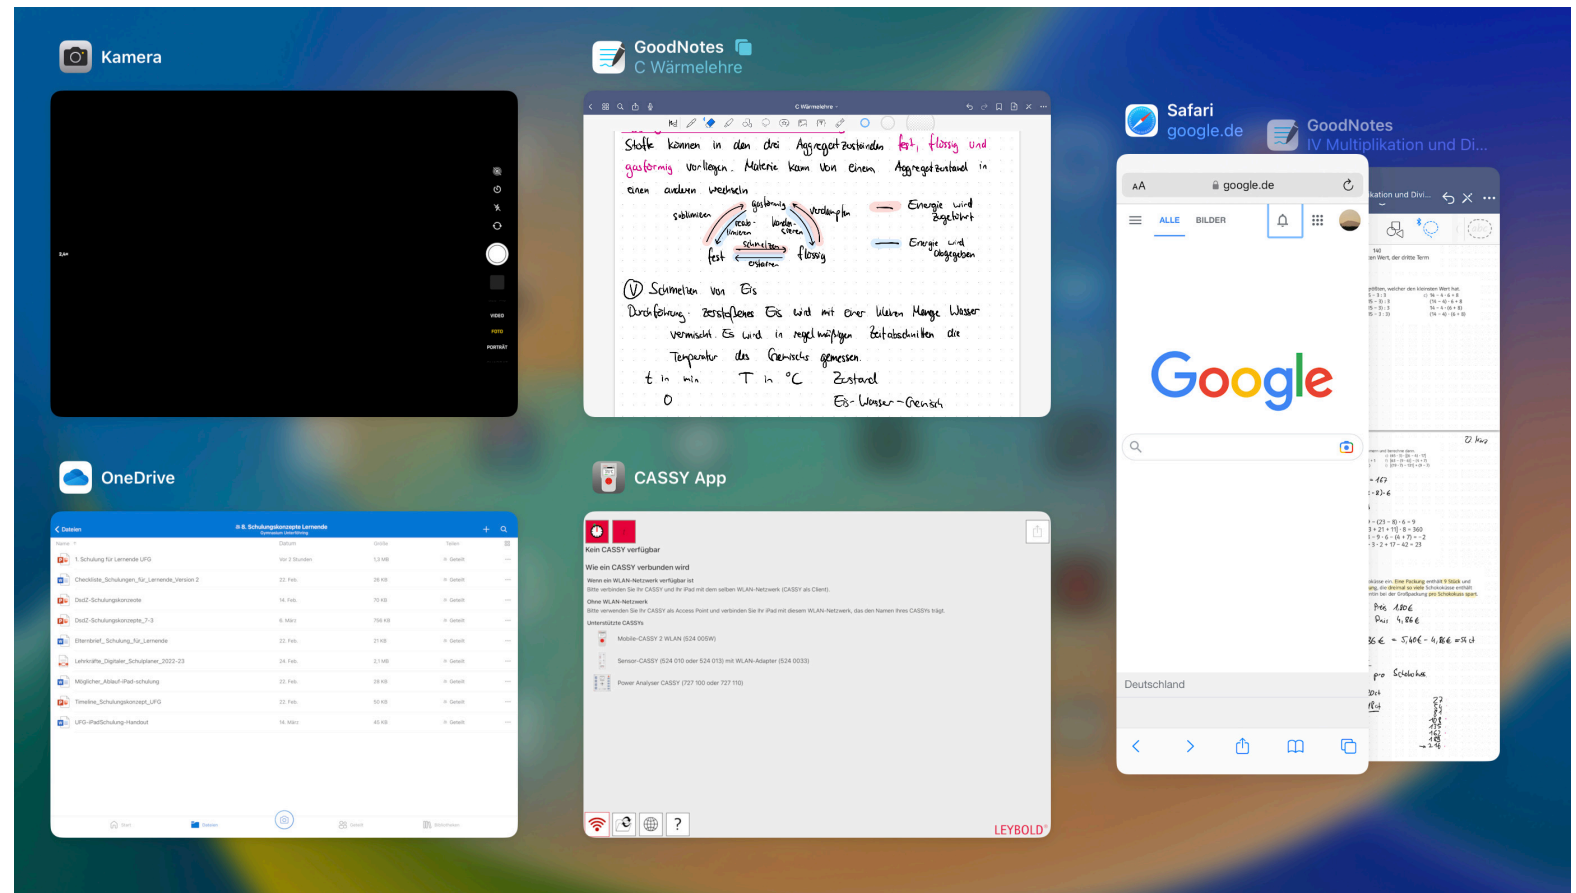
Kamera

GoodNotes
C Wärmelehre

Safari
google.de

GoodNotes
IV Multiplikation und Di...

VIDEO
FOTO
PORTRÄT

C Wärmelehre

Stoffe können in den drei Aggregatzuständen fest, flüssig und gasförmig vorliegen. Materie kann von einem Aggregatzustand in einen anderen wechseln.

sublimieren
gasförmig
resublimieren
kondensieren
verdampfen
schmelzen
fest
erstarren
flüssig

Energie wird zugeführt
Energie wird abgegeben

V Schmelzen von Eis

Durchführung: Zerstoßenes Eis wird mit einer kleinen Menge Wasser vermischt. Es wird in regelmäßigen Zeitabschnitten die Temperatur des Gemischs gemessen.

t in min | T in °C | Zustand
0 | | Eis-Wasser-Gemisch

AA
google.de
ALLE
BILDER
Google
Deutschland

OneDrive

Dateien
8. Schulungskonzepte Lernende
Name | Datum | Größe | Teilen
1. Schulung für Lernende UFG
Checkliste_Schulungen_für_Lernende_Version 2
DsdZ-Schulungskonzepte
DsdZ-Schulungskonzepte_7-3
Elternbrief_Schulung_für_Lernende
Lehrkräfte_Digitaler_Schulplaner_2022-23
Möglicher_Ablauf-iPad-schulung
Timeline_Schulungskonzept_UFG
UFG-iPadSchulung-Handout

CASSY App

Kein CASSY verfügbar
Wie ein CASSY verbunden wird
Wenn ein WLAN-Netzwerk verfügbar ist
Bitte verbinden Sie Ihr CASSY und Ihr iPad mit dem selben WLAN-Netzwerk (CASSY als Client).
Ohne WLAN-Netzwerk
Bitte verwenden Sie Ihr CASSY als Access Point und verbinden Sie Ihr iPad mit diesem WLAN-Netzwerk, das den Namen Ihres CASSYs trägt.
Unterstützte CASSYs
Mobile-CASSY 2 WLAN (524 005W)
Sensor-CASSY (524 010 oder 524 013) mit WLAN-Adapter (524 0033)
Power Analyser CASSY (727 100 oder 727 110)
?
LEYBOLD

kation und Divi...